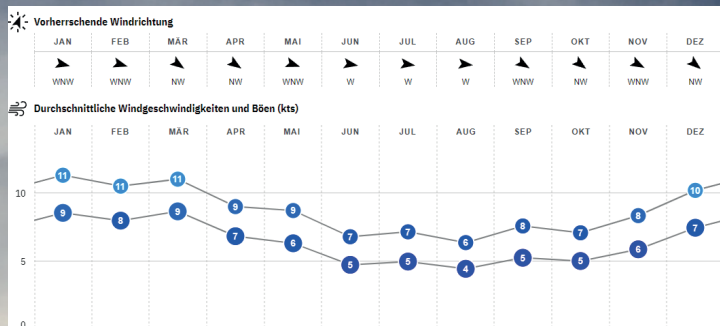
Vorherrschende Windrichtung

| JAN | FEB | MÄR | APR | MAI | JUN | JUL | AUG | SEP | OKT | NOV | DEZ |
|---|---|---|---|---|---|---|---|---|---|---|---|
| WNW | WNW | NW | NW | WNW | W | W | W | WNW | NW | WNW | NW |

Durchschnittliche Windgeschwindigkeiten und Böen (kts)

| | JAN | FEB | MÄR | APR | MAI | JUN | JUL | AUG | SEP | OKT | NOV | DEZ |
|---|---|---|---|---|---|---|---|---|---|---|---|---|
| Böen | 11 | 11 | 11 | 9 | 9 | 7 | 7 | 6 | 8 | 7 | 8 | 10 |
| Wind | 9 | 8 | 9 | 7 | 6 | 5 | 5 | 4 | 5 | 5 | 6 | 7 |

10
5
0